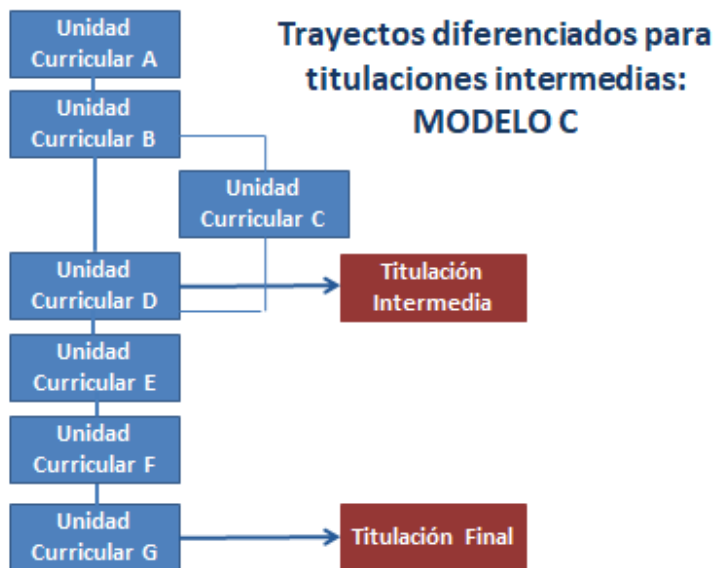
Trayectos diferenciados para titulaciones intermedias: MODELO C

Unidad Curricular A

Unidad Curricular B

Unidad Curricular C

Unidad Curricular D

Titulación Intermedia

Unidad Curricular E

Unidad Curricular F

Unidad Curricular G

Titulación Final